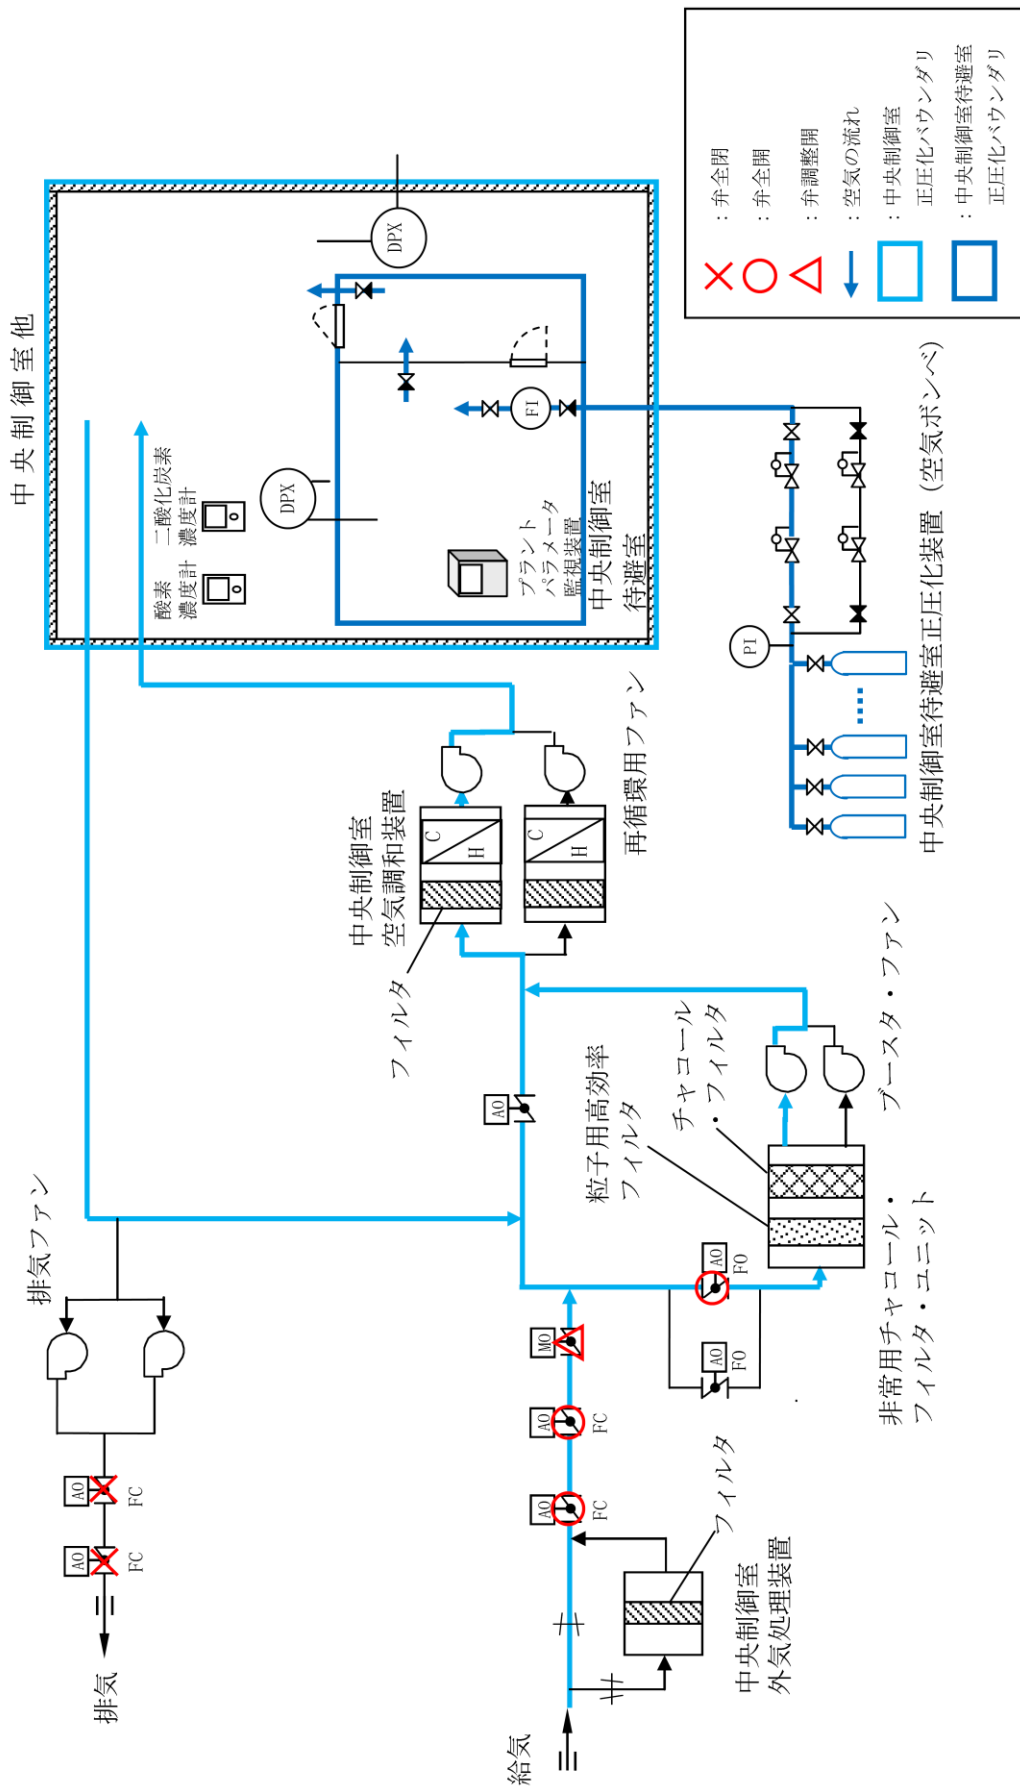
：弁全閉
：弁全開
：弁調整開
：空気の流れ
：中央制御室 正圧化バウンダリ
：中央制御室待避室 正圧化バウンダリ

中央制御室他

DPX

DPX

FI

PI

二酸化炭素濃度計

酸素濃度計

プラントパラメータ監視装置

中央制御室待避室

中央制御室待避室正圧化装置（空気ボンベ）

再循環用ファン

中央制御室空気調和装置

C
H
C
H

フィルタ

チャコール・フィルタ

粒子用高効率フィルタ

ブースタ・ファン

非常用チャコール・フィルタ・ユニット

AO
AO FO
AO FO
MO
AO FC
AO FC

フィルタ

中央制御室外気処理装置

排気ファン

AO FC
AO FC

排気

給気